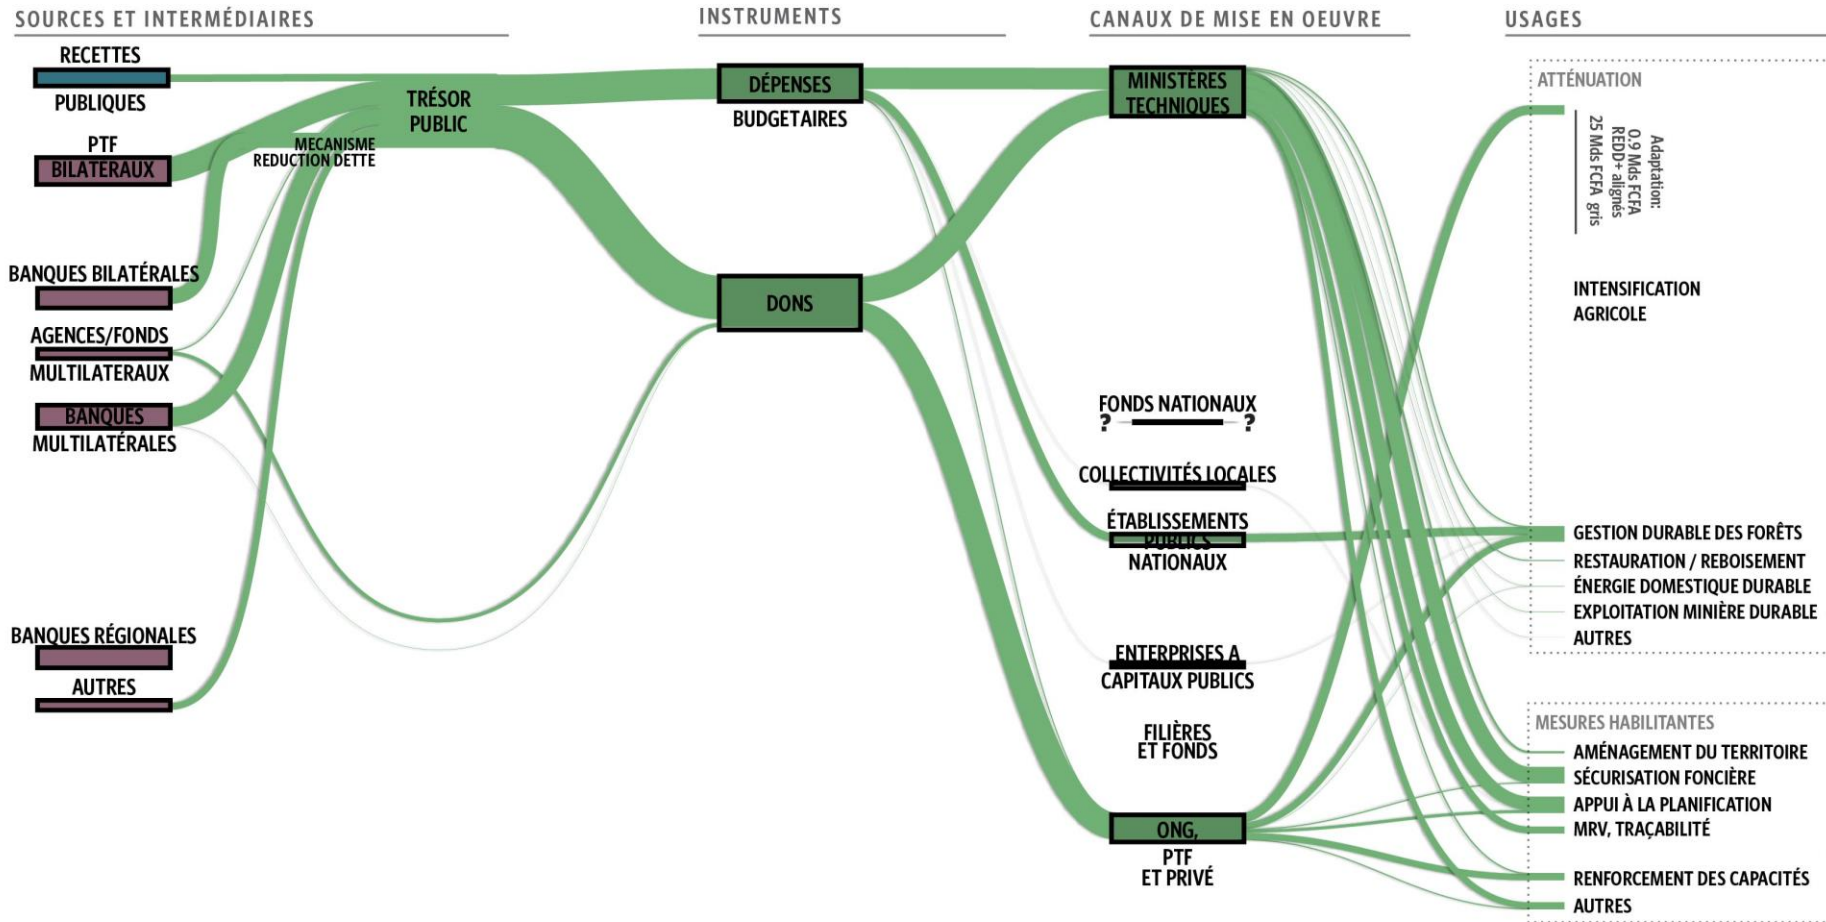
SOURCES ET INTERMÉDIAIRES

INSTRUMENTS

CANAUX DE MISE EN OEUVRE

USAGES

RECETTES PUBLIQUES

PTF BILATÉRAUX

BANQUES BILATÉRALES

AGENCES/FONDS MULTILATERAUX

BANQUES MULTILATÉRALES

BANQUES RÉGIONALES

AUTRES

TRÉSOR PUBLIC

MECANISME REDUCTION DETTE

DÉPENSES BUDGETAIRES

DONS

MINISTÈRES TECHNIQUES

FONDS NATIONAUX

? ?

COLLECTIVITÉS LOCALES

ÉTABLISSEMENTS PUBLICS NATIONAUX

ENTERPRISES A CAPITAUX PUBLICS

FILIÈRES ET FONDS

ONG, PTF ET PRIVÉ

ATTÉNUATION

Adaptation: 0.9 Mds FCFA REDD+ alignés 25 Mds FCFA gris

INTENSIFICATION AGRICOLE

GESTION DURABLE DES FORÊTS

RESTAURATION / REBOISEMENT

ÉNERGIE DOMESTIQUE DURABLE

EXPLOITATION MINIÈRE DURABLE

AUTRES

MESURES HABILITANTES

AMÉNAGEMENT DU TERRITOIRE

SÉCURISATION FONCIÈRE

APPUI À LA PLANIFICATION

MRV, TRAÇABILITÉ

RENFORCEMENT DES CAPACITÉS

AUTRES